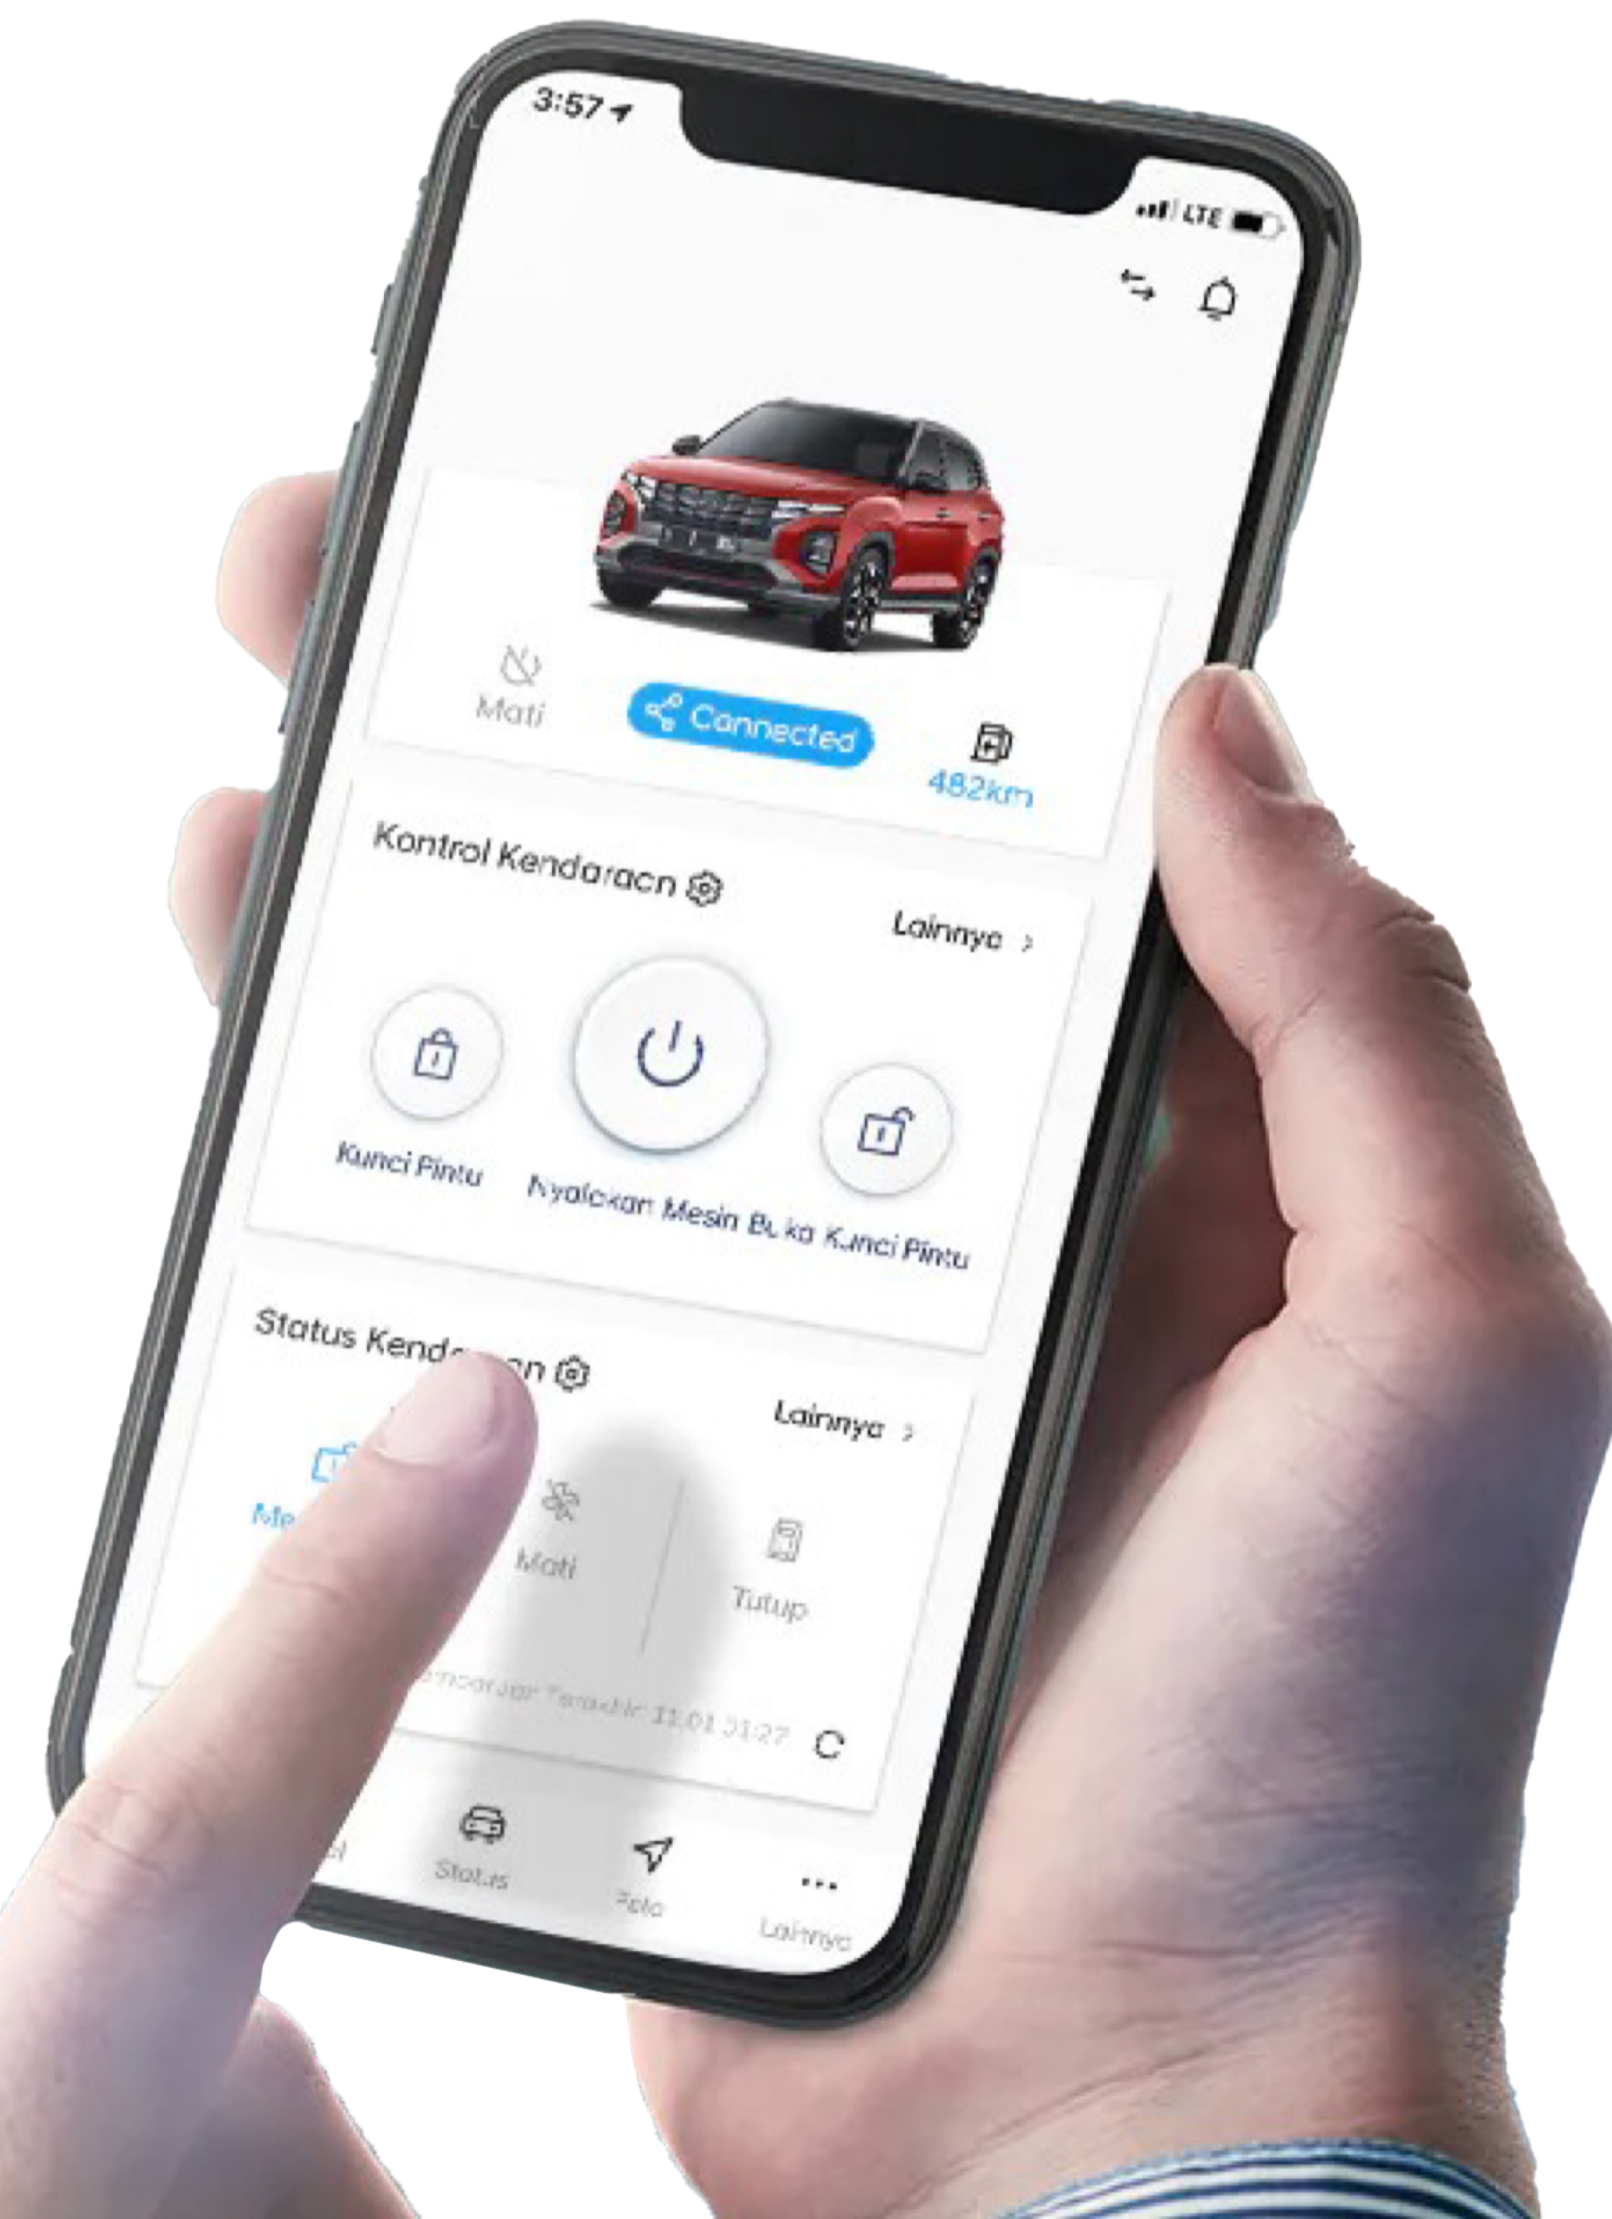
3:57

LTE

Mati

Connected

482km

Kontrol Kendaraan

Lainnya >

Kunci Pintu

Nyalakan Mesin

Buka Kunci Pintu

Status Kend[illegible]an

Lainnya >

Me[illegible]

Mati

Tutup

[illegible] Terakhir 11.01 31:27

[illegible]

Status

Peta

Lainnya